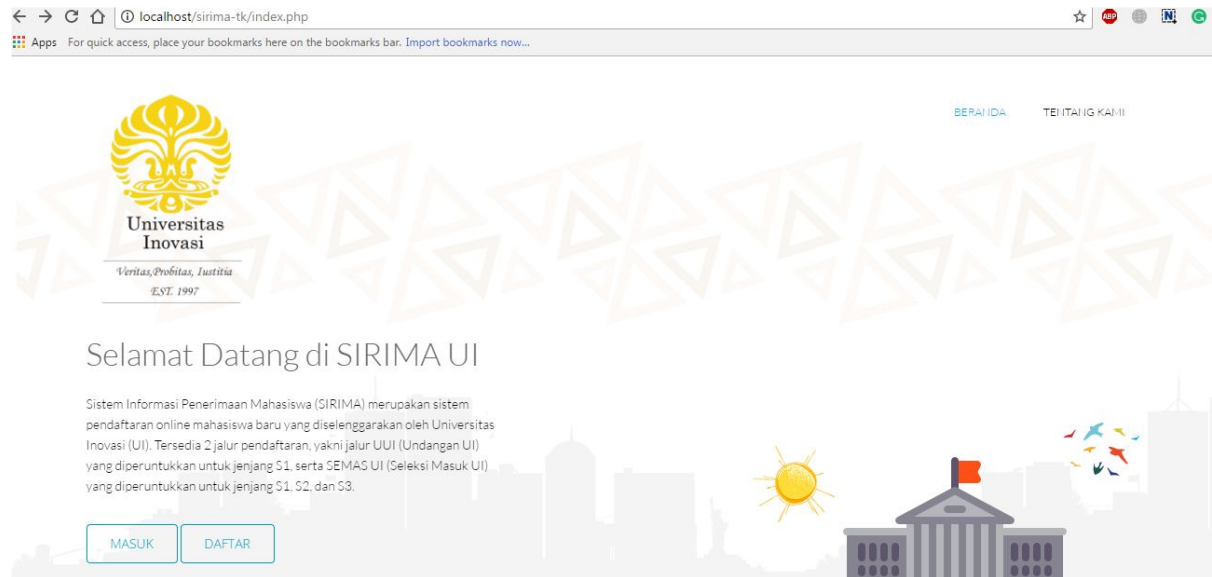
localhost/sirima-tk/index.php

Apps For quick access, place your bookmarks here on the bookmarks bar. Import bookmarks now...

Universitas Inovasi
Veritas,Probitas, Iustitia
EST. 1997

BERANDA TENTANG KAMI

Selamat Datang di SIRIMA UI

Sistem Informasi Penerimaan Mahasiswa (SIRIMA) merupakan sistem pendaftaran online mahasiswa baru yang diselenggarakan oleh Universitas Inovasi (UI). Tersedia 2 jalur pendaftaran, yakni jalur UUI (Undangan UI) yang diperuntukkan untuk jenjang S1, serta SEMAS UI (Seleksi Masuk UI) yang diperuntukkan untuk jenjang S1, S2, dan S3.

MASUK DAFTAR